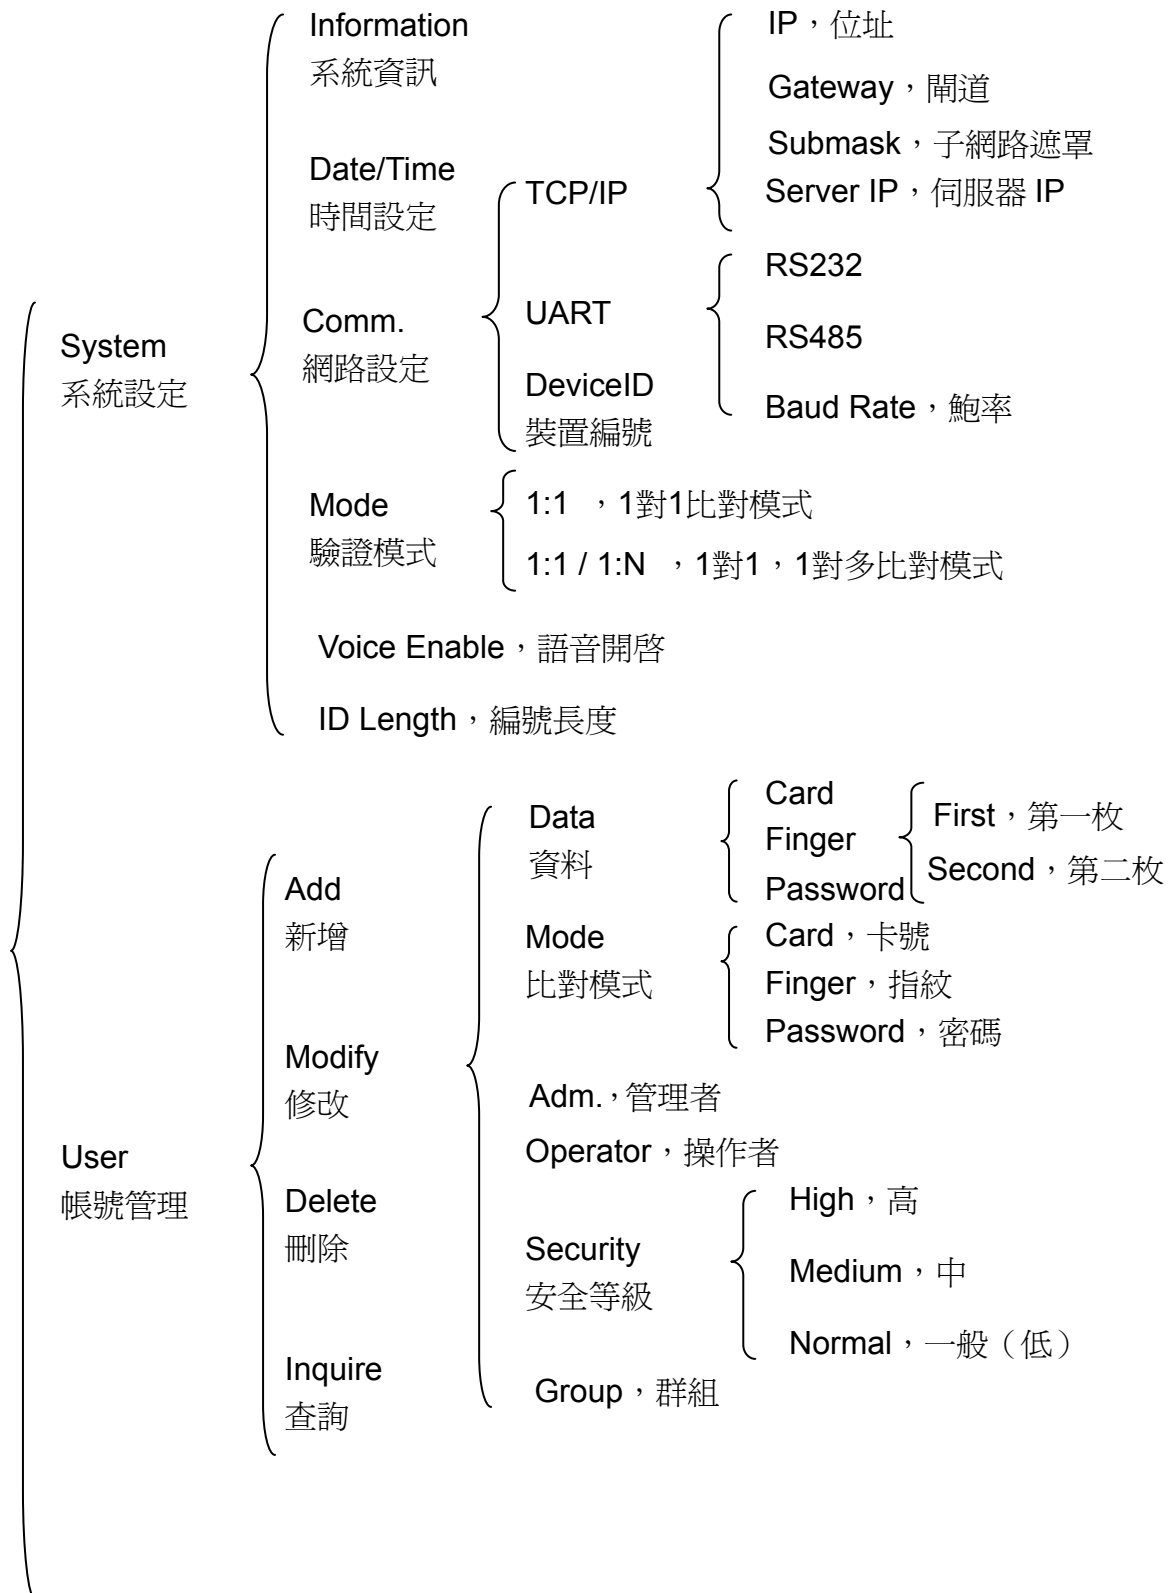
System
系統設定

Information
系統資訊

Date/Time
時間設定

Comm.
網路設定

TCP/IP

IP，位址
Gateway，閘道
Submask，子網路遮罩
Server IP，伺服器 IP

UART

RS232
RS485
Baud Rate，飽率

DeviceID
裝置編號

Mode
驗證模式

1:1 ，1對1比對模式
1:1 / 1:N ，1對1，1對多比對模式

Voice Enable，語音開啓

ID Length，編號長度

User
帳號管理

Add
新增

Modify
修改

Delete
刪除

Inquire
查詢

Data
資料

Card
Finger
Password

First，第一枚
Second，第二枚

Mode
比對模式

Card，卡號
Finger，指紋
Password，密碼

Adm.，管理者

Operator，操作者

Security
安全等級

High，高
Medium，中
Normal，一般（低）

Group，群組